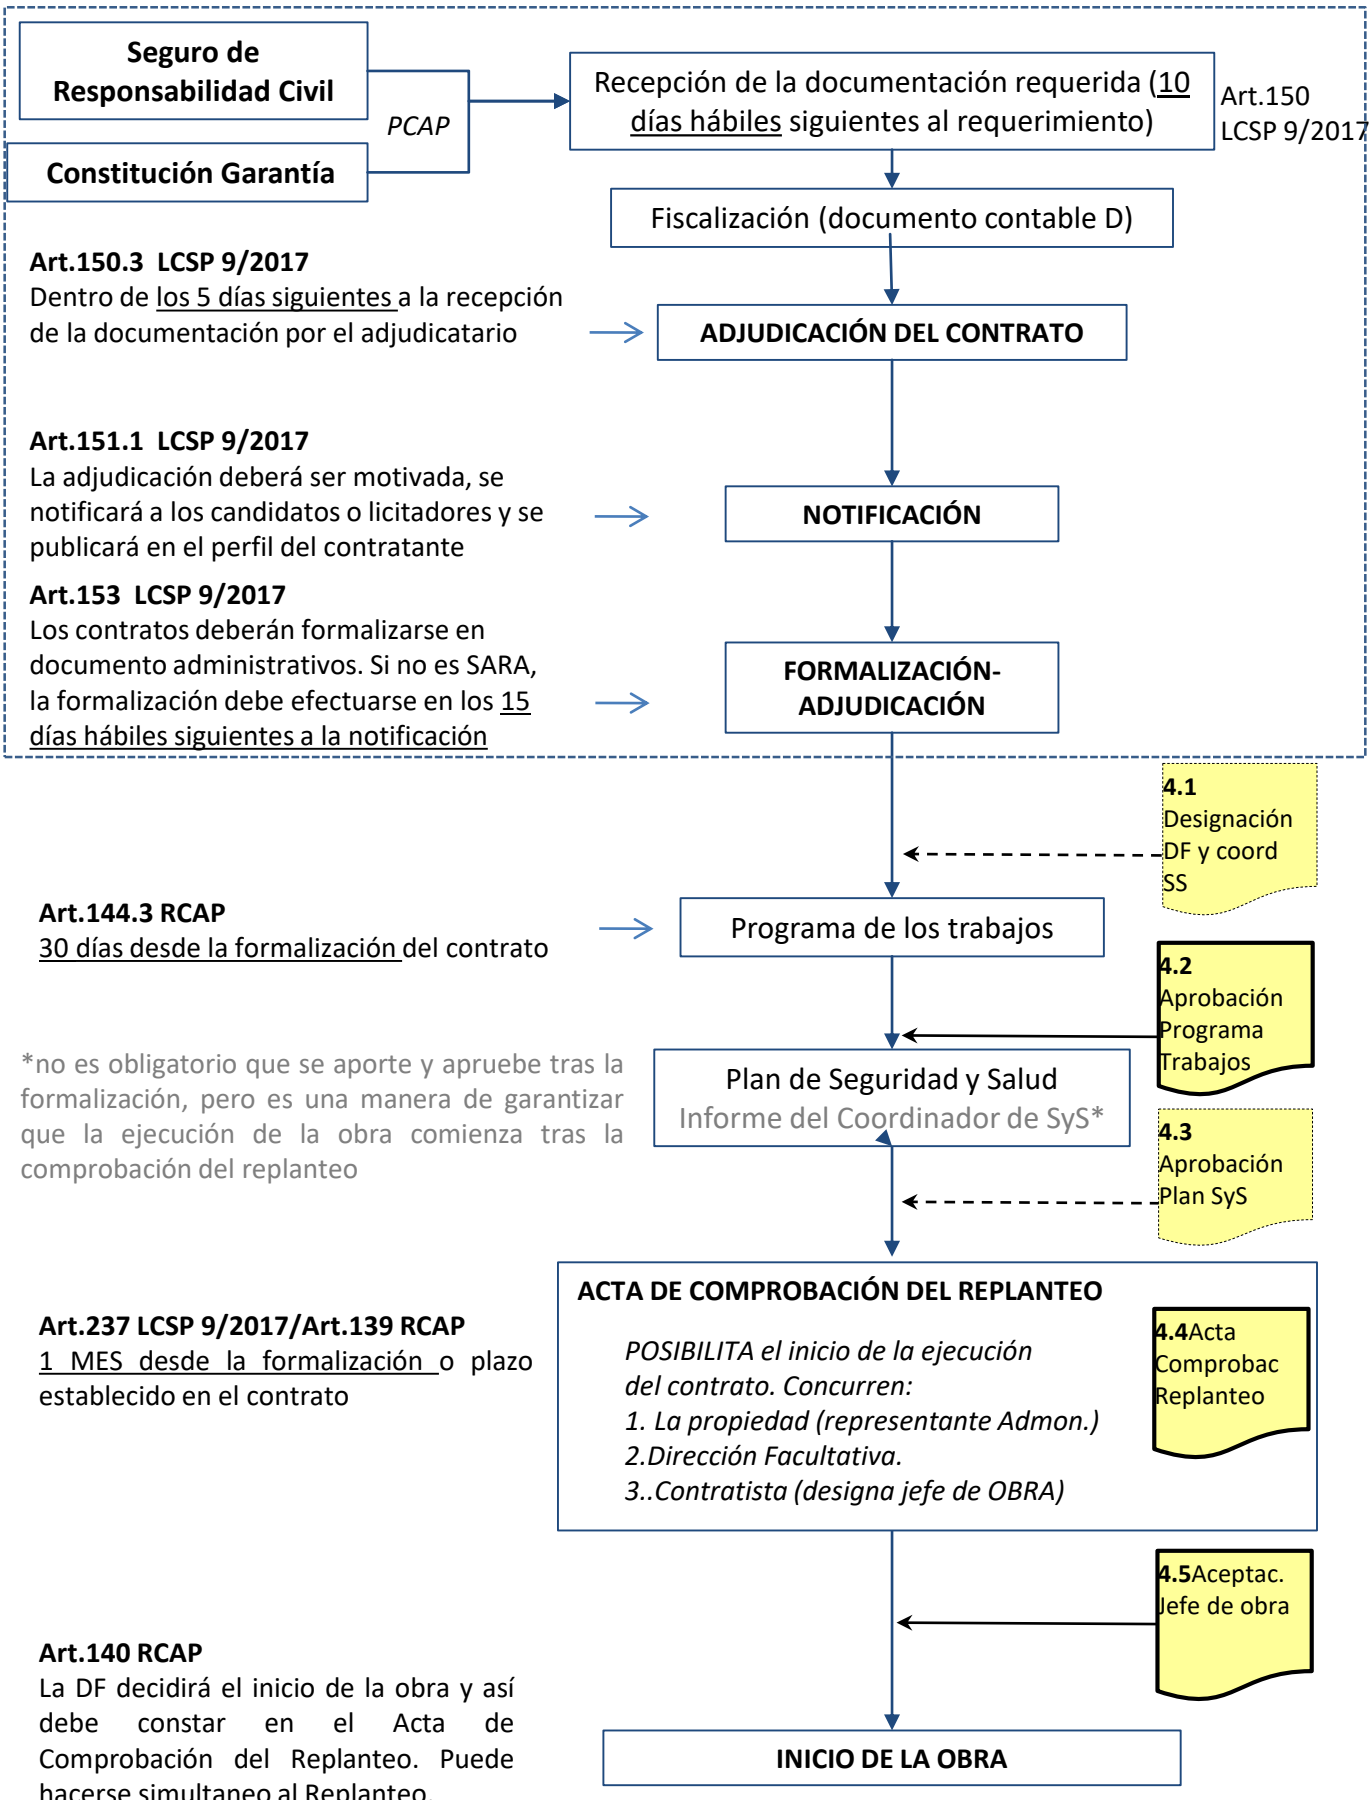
Seguro de Responsabilidad Civil

Constitución Garantía

PCAP

Recepción de la documentación requerida (10 días hábiles siguientes al requerimiento)

Art.150 LCSP 9/2017

Fiscalización (documento contable D)

**Art.150.3 LCSP 9/2017**
Dentro de los 5 días siguientes a la recepción de la documentación por el adjudicatario

ADJUDICACIÓN DEL CONTRATO

**Art.151.1 LCSP 9/2017**
La adjudicación deberá ser motivada, se notificará a los candidatos o licitadores y se publicará en el perfil del contratante

NOTIFICACIÓN

**Art.153 LCSP 9/2017**
Los contratos deberán formalizarse en documento administrativos. Si no es SARA, la formalización debe efectuarse en los 15 días hábiles siguientes a la notificación

FORMALIZACIÓN-ADJUDICACIÓN

**4.1** Designación DF y coord SS

**Art.144.3 RCAP**
30 días desde la formalización del contrato

Programa de los trabajos

**4.2** Aprobación Programa Trabajos

*no es obligatorio que se aporte y apruebe tras la formalización, pero es una manera de garantizar que la ejecución de la obra comienza tras la comprobación del replanteo

Plan de Seguridad y Salud
Informe del Coordinador de SyS*

**4.3** Aprobación Plan SyS

ACTA DE COMPROBACIÓN DEL REPLANTEO

*POSIBILITA el inicio de la ejecución del contrato. Concurren:*
*1. La propiedad (representante Admon.)*
*2.Dirección Facultativa.*
*3..Contratista (designa jefe de OBRA)*

**4.4**Acta Comprobac Replanteo

**Art.237 LCSP 9/2017/Art.139 RCAP**
1 MES desde la formalización o plazo establecido en el contrato

**4.5**Aceptac. Jefe de obra

**Art.140 RCAP**
La DF decidirá el inicio de la obra y así debe constar en el Acta de Comprobación del Replanteo. Puede hacerse simultaneo al Replanteo.

INICIO DE LA OBRA